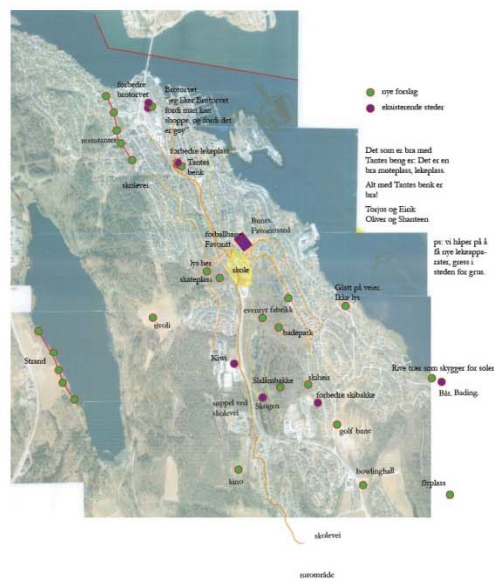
nye forslag
eksisterende steder

forbedre brotorvet
Brotorvet
og liker Brotorvet fordi man kan shoppe, og fordi det er gøy!
restauranter
forbedre lekeplass
Tantes benk
skolevei

Det som er bra med Tantes benk er: Det er en bra møteplass, lekeplass.
Alt med Tantes benk er bra!
Torjus og Eirik
Oliver og Shanteen

fotballbane
Favoritt
Bunes
Favorittsted
skole
lys her
skateplass
eventyr fabrikk
badepark
tivoli

ps: vi håper på å få nye lekeapparater, gress i steden for grus.

Gjett på veier. Ikke lys.

Strand
Kiwi
Slalåmbakke
skibeis
Slangen
forbedre skibakke
søppel ved skolevei
Rive trær som skygger for solen
Bås. Bading.
golf bane
bowlinghall
kino
flyplass
skolevei
turområde